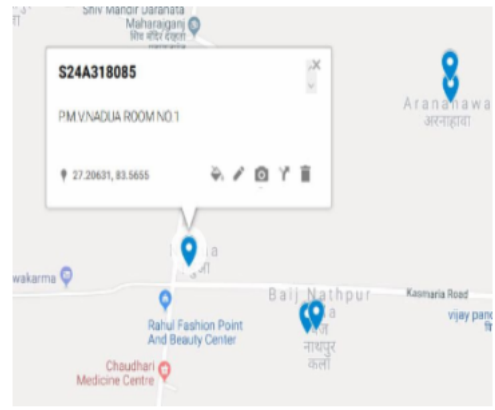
Shiv Mandir Daranata
Maharajganj
शिव मंदिर दरनाटा

S24A318085

P.M.V.NADUA ROOM NO.1

27.20631, 83.5655

Arananawa
अरनहावा

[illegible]a
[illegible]आ

wakarma

Baij Nathpur
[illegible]नाथपुर
कलाँ

Kasmaria Road

vijay pan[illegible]

Rahul Fashion Point And Beauty Center

Chaudhari Medicine Centre